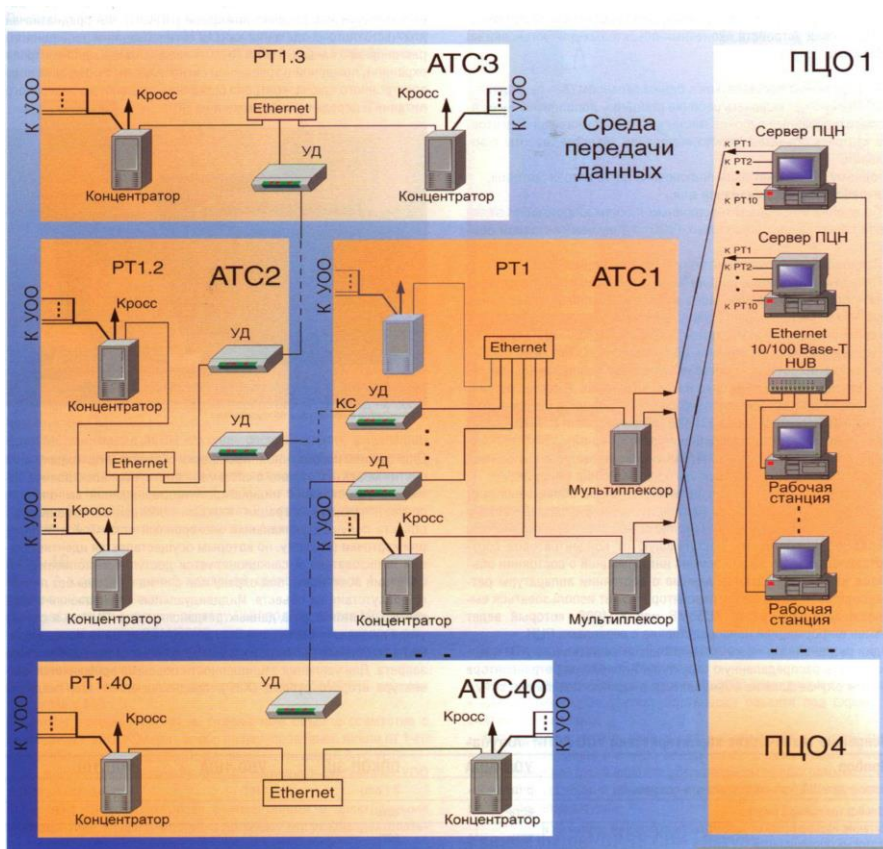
РТ1.3
АТС3
К УОО
Кросс
Ethernet
Кросс
К УОО
УД
Концентратор
Концентратор
Среда передачи данных
ПЦО 1
Сервер ПЦН
к РТ1
к РТ2
к РТ10
Сервер ПЦН
к РТ1
к РТ2
к РТ10
Ethernet 10/100 Base-T HUB
Рабочая станция
Рабочая станция
РТ1.2
АТС2
К УОО
Кросс
Концентратор
УД
УД
Ethernet
К УОО
Кросс
Концентратор
РТ1
АТС1
К УОО
Ethernet
КС
УД
УД
Мультиплексор
К УОО
Кросс
Концентратор
Мультиплексор
- - -
- - -
РТ1.40
АТС40
К УОО
Кросс
УД
Ethernet
Кросс
К УОО
Концентратор
Концентратор
ПЦО4